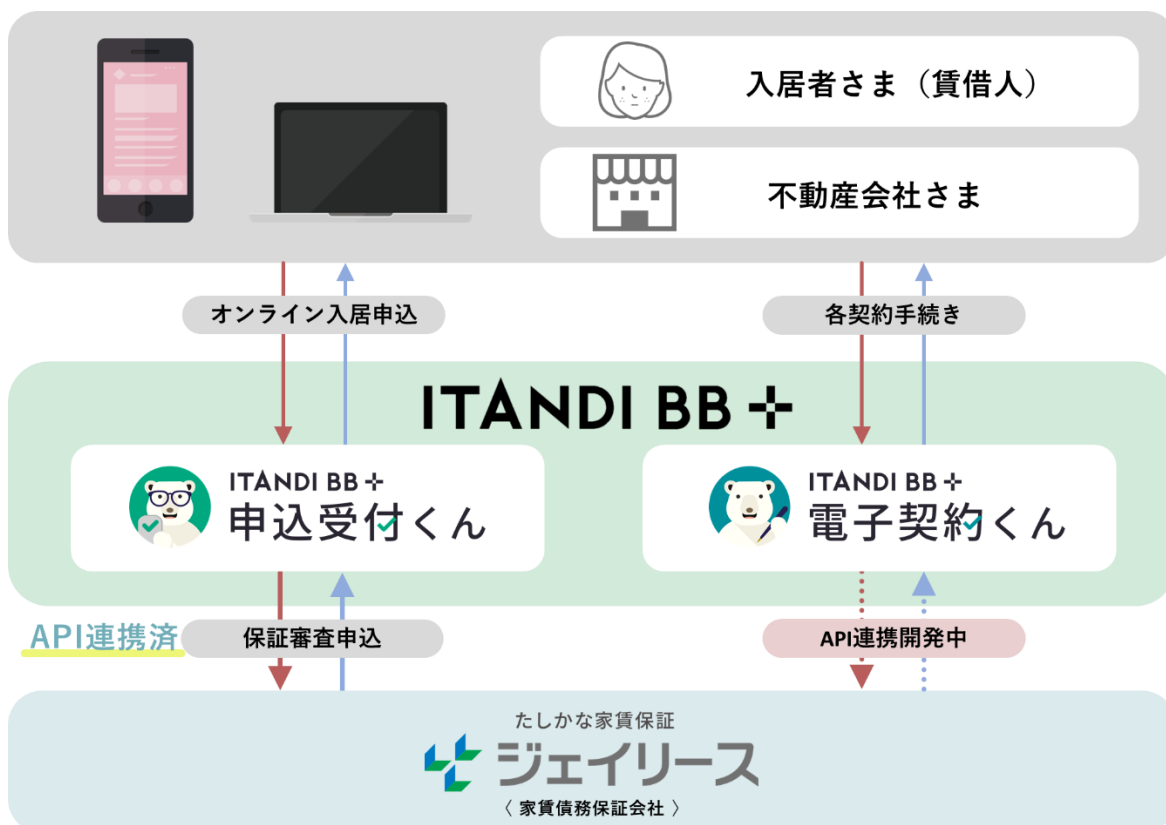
入居者さま（賃借人）

不動産会社さま

オンライン入居申込

各契約手続き

ITANDI BB +

ITANDI BB +
申込受付くん

ITANDI BB +
電子契約くん

API連携済

保証審査申込

API連携開発中

たしかな家賃保証
ジェイリース
〈 家賃債務保証会社 〉